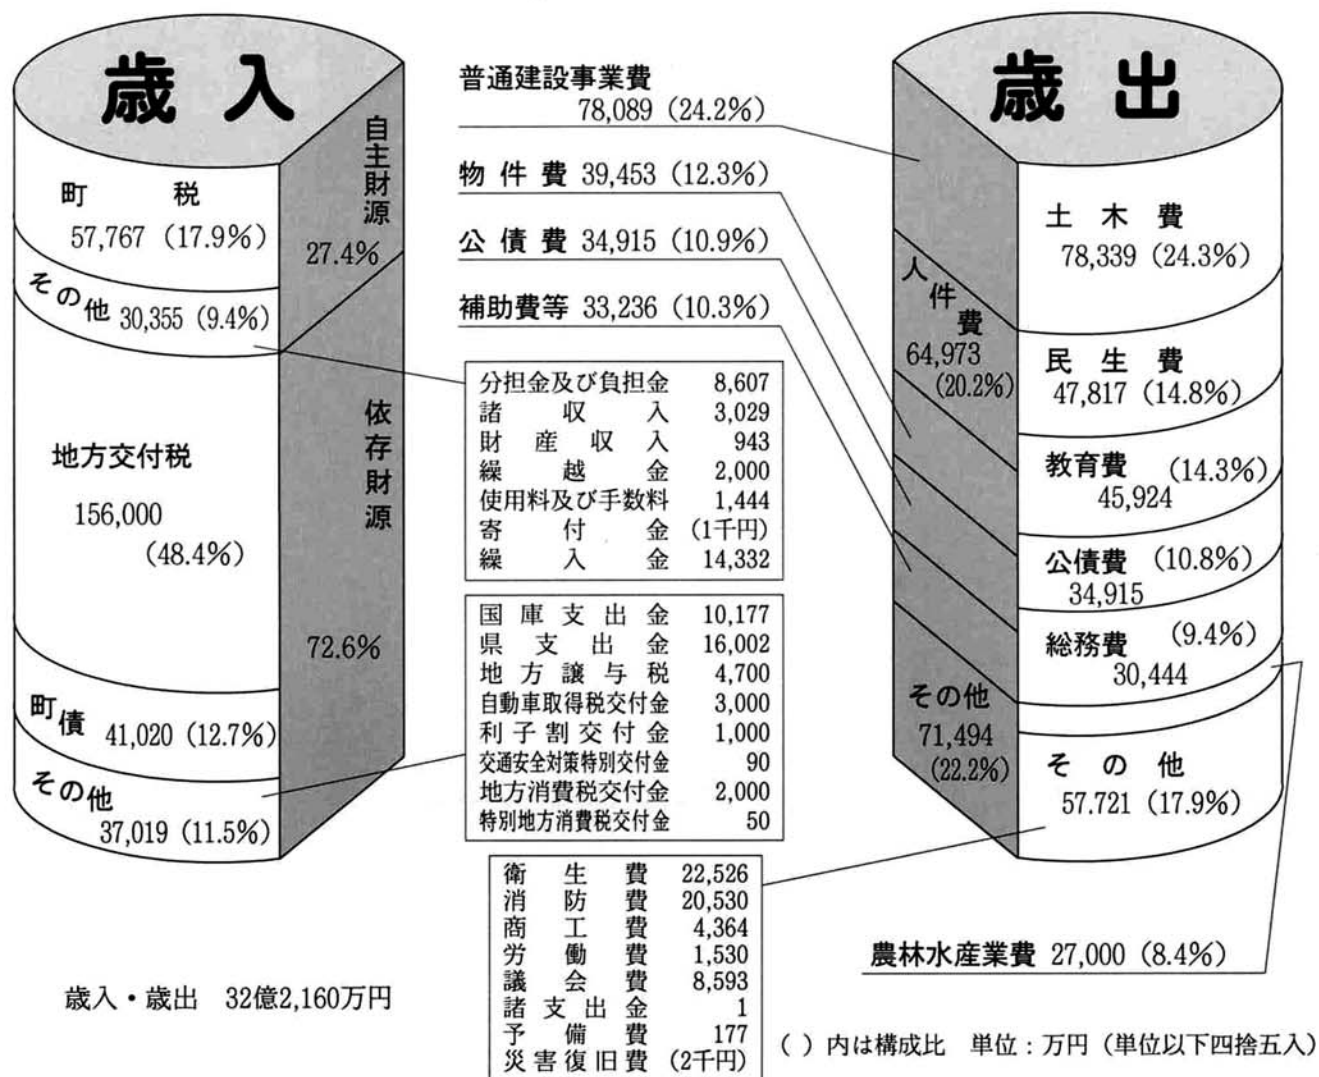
歳入

町税
57,767 (17.9%)

その他 30,355 (9.4%)

地方交付税
156,000
(48.4%)

町債 41,020 (12.7%)

その他
37,019 (11.5%)

自主財源
27.4%

依存財源
72.6%

歳入・歳出 32億2,160万円

普通建設事業費
78,089 (24.2%)

物件費 39,453 (12.3%)

公債費 34,915 (10.9%)

補助費等 33,236 (10.3%)

| | |
|---|---|
| 分担金及び負担金 | 8,607 |
| 諸収入 | 3,029 |
| 財産収入 | 943 |
| 繰越金 | 2,000 |
| 使用料及び手数料 | 1,444 |
| 寄付金 | (1千円) |
| 繰入金 | 14,332 |

| | |
|---|---|
| 国庫支出金 | 10,177 |
| 県支出金 | 16,002 |
| 地方譲与税 | 4,700 |
| 自動車取得税交付金 | 3,000 |
| 利子割交付金 | 1,000 |
| 交通安全対策特別交付金 | 90 |
| 地方消費税交付金 | 2,000 |
| 特別地方消費税交付金 | 50 |

| | |
|---|---|
| 衛生費 | 22,526 |
| 消防費 | 20,530 |
| 商工費 | 4,364 |
| 労働費 | 1,530 |
| 議会費 | 8,593 |
| 諸支出金 | 1 |
| 予備費 | 177 |
| 災害復旧費 | (2千円) |

歳出

人件費
64,973
(20.2%)

その他
71,494
(22.2%)

土木費
78,339 (24.3%)

民生費
47,817 (14.8%)

教育費 (14.3%)
45,924

公債費 (10.8%)
34,915

総務費 (9.4%)
30,444

その他
57.721 (17.9%)

農林水産業費 27,000 (8.4%)

( ) 内は構成比 単位:万円 (単位以下四捨五入)